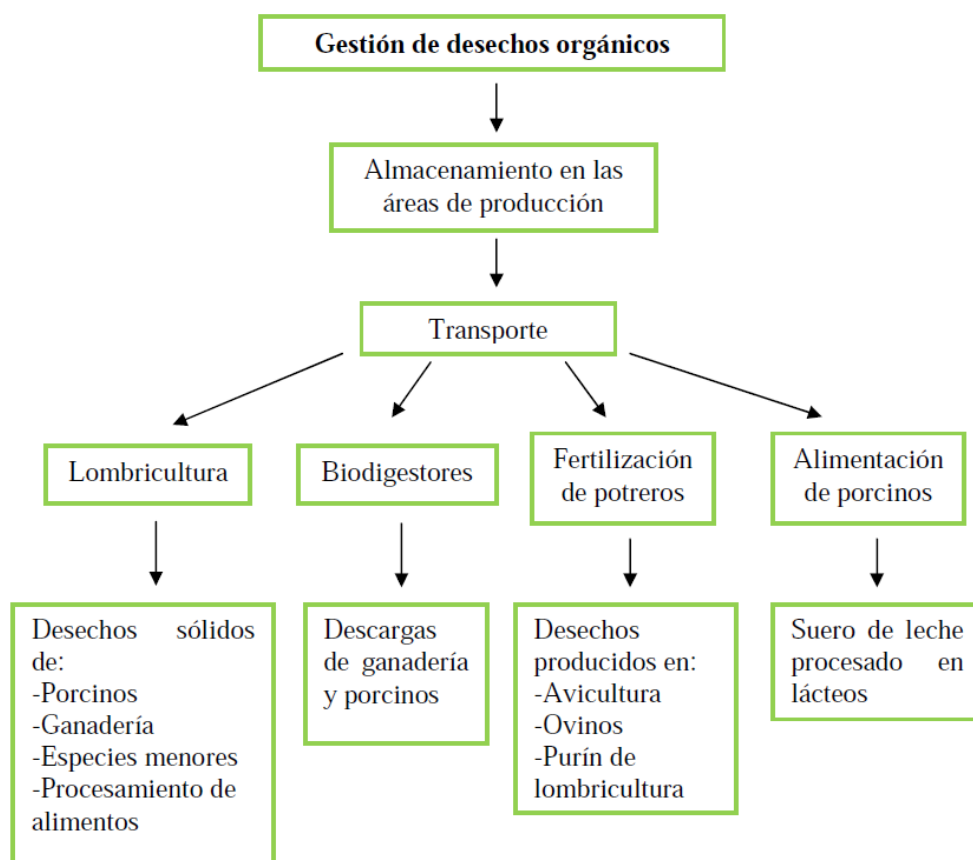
Gestión de desechos orgánicos

Almacenamiento en las áreas de producción

Transporte

Lombricultura

Biodigestores

Fertilización de potreros

Alimentación de porcinos

Desechos sólidos de:
-Porcinos
-Ganadería
-Especies menores
-Procesamiento de alimentos

Descargas de ganadería y porcinos

Desechos producidos en:
-Avicultura
-Ovinos
-Purín de lombricultura

Suero de leche procesado en lácteos